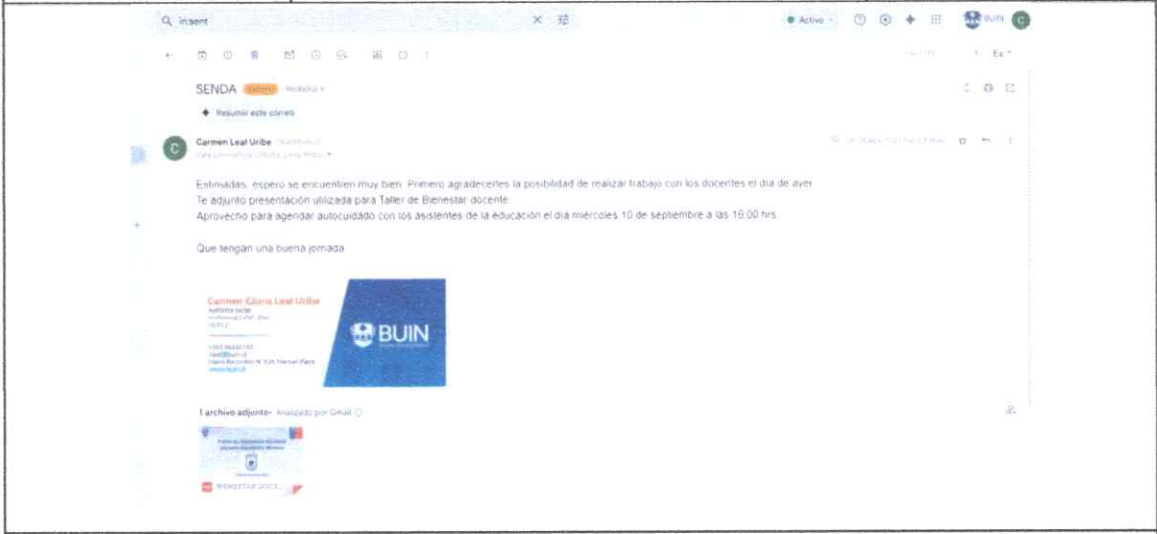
in:sent

Activo

BUIN

SENDA Externo Recibidos ×

Resumir este correo

Carmen Leal Uribe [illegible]

para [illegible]

Estimadas, espero se encuentren muy bien. Primero agradecerles la posibilidad de realizar trabajo con los docentes el día de ayer.
Te adjunto presentación utilizada para Taller de Bienestar docente.
Aprovecho para agendar autocuidado con los asistentes de la educación el día miércoles 10 de septiembre a las 16:00 hrs.

Que tengan una buena jornada

Carmen Gloria Leal Uribe
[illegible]

BUIN

1 archivo adjunto · Analizado por Gmail

BIENESTAR DOCE...